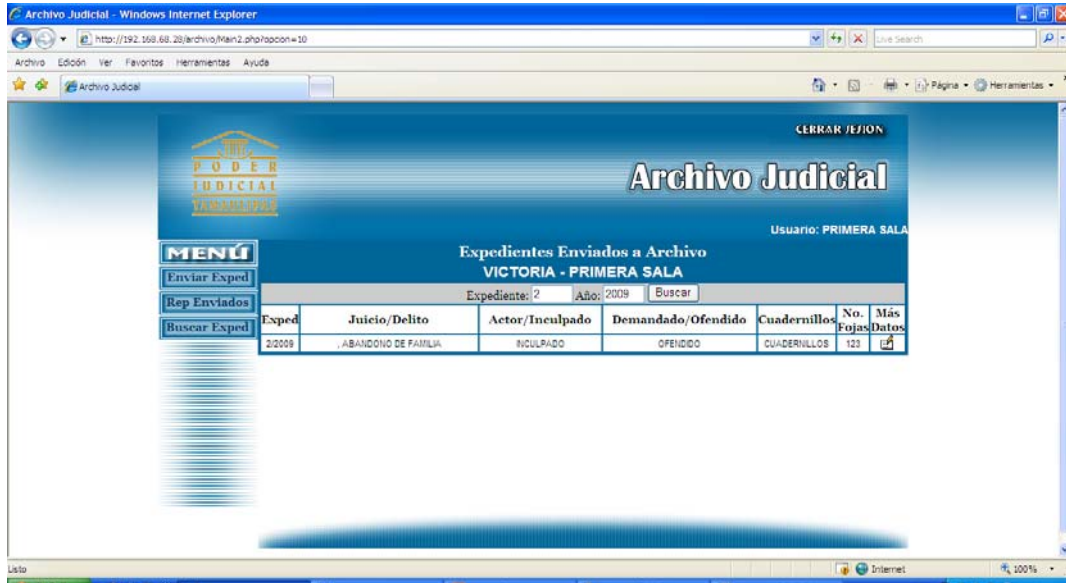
Archivo Judicial - Windows Internet Explorer

http://192.168.68.28/archivo/Main2.php?opcion=10

Live Search

Archivo Edición Ver Favoritos Herramientas Ayuda

Archivo Judicial

Página Herramientas

CERRAR SESION

PODER JUDICIAL TAMAULIPAS

Archivo Judicial

Usuario: PRIMERA SALA

MENÚ

Enviar Exped

Rep Enviados

Buscar Exped

Expedientes Enviados a Archivo

VICTORIA - PRIMERA SALA

Expediente: 2 Año: 2009 Buscar

| Exped | Juicio/Delito | Actor/Inculpado | Demandado/Ofendido | Cuadernillos | No. Fojas | Más Datos |
|---|---|---|---|---|---|---|
| 2/2009 | , ABANDONO DE FAMILIA | INCULPADO | OFENDIDO | CUADERNILLOS | 123 | |

Listo

Internet

100%